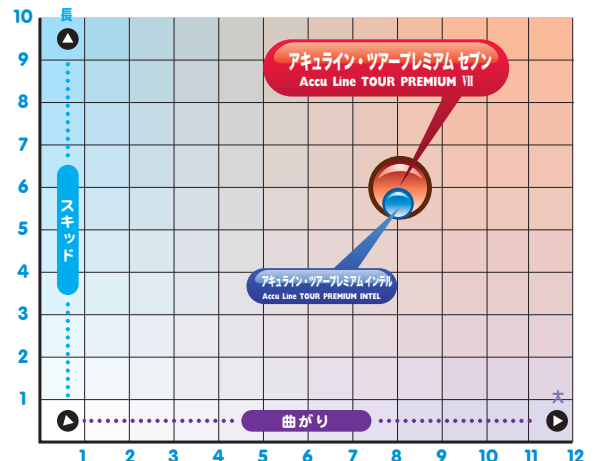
10
9
8
7
6
5
4
3
2
1
長
スキッド
アキュライン・ツアープレミアム セブン
Accu Line TOUR PREMIUM Ⅶ
アキュライン・ツアープレミアム インテル
Accu Line TOUR PREMIUM INTEL
大
曲がり
1 2 3 4 5 6 7 8 9 10 11 12